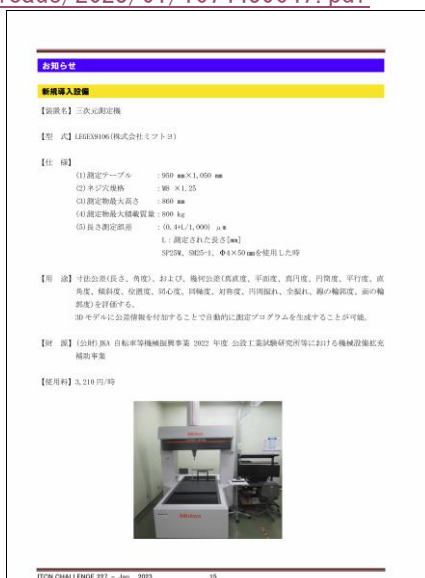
oads/2023/01/1071439647.pdf

お知らせ

新規導入設備

【装置名】三次元測定機

【型 式】LEGEX9106(株式会社ミツトヨ)

【仕 様】
(1)測定テーブル : 950 mm×1,050 mm
(2)ネジ穴規格 : M8 ×1.25
(3)測定物最大高さ : 860 mm
(4)測定物最大積載質量 : 800 kg
(5)長さ測定誤差 : (0.4+L/1,000) μm
L：測定された長さ[mm]
SP25M、SM25-1、Φ4×50 mmを使用した時

【用 途】寸法公差(長さ、角度)、および、幾何公差(真直度、平面度、真円度、円筒度、平行度、直角度、傾斜度、位置度、同心度、同軸度、対称度、円周振れ、全振れ、線の輪郭度、面の輪郭度)を評価する。
3Dモデルに公差情報を付加することで自動的に測定プログラムを生成することが可能。

【財 源】(公財)JKA 自転車等機械振興事業 2022 年度 公設工業試験研究所等における機械設備拡充補助事業

【使用料】3,210 円/時

Mitutoyo

ITCN CHALLENGE 227 - Jan. 2023 15